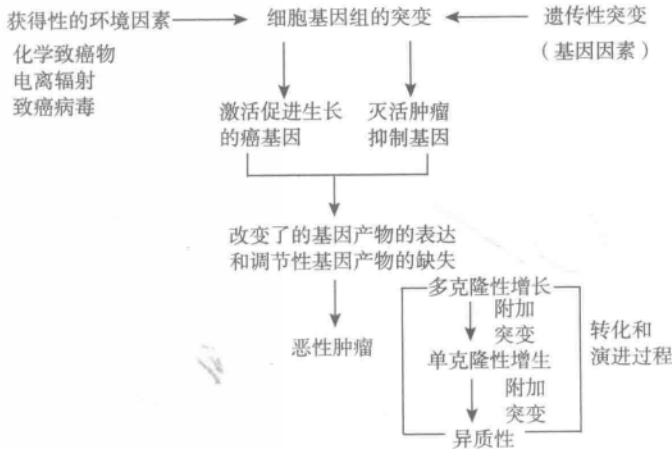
获得性的环境因素
化学致癌物
电离辐射
致癌病毒

细胞基因组的突变

遗传性突变
（基因因素）

激活促进生长的癌基因

灭活肿瘤抑制基因

改变了的基因产物的表达和调节性基因产物的缺失

恶性肿瘤

多克隆性增长
附加突变
单克隆性增生
附加突变
异质性

转化和演进过程